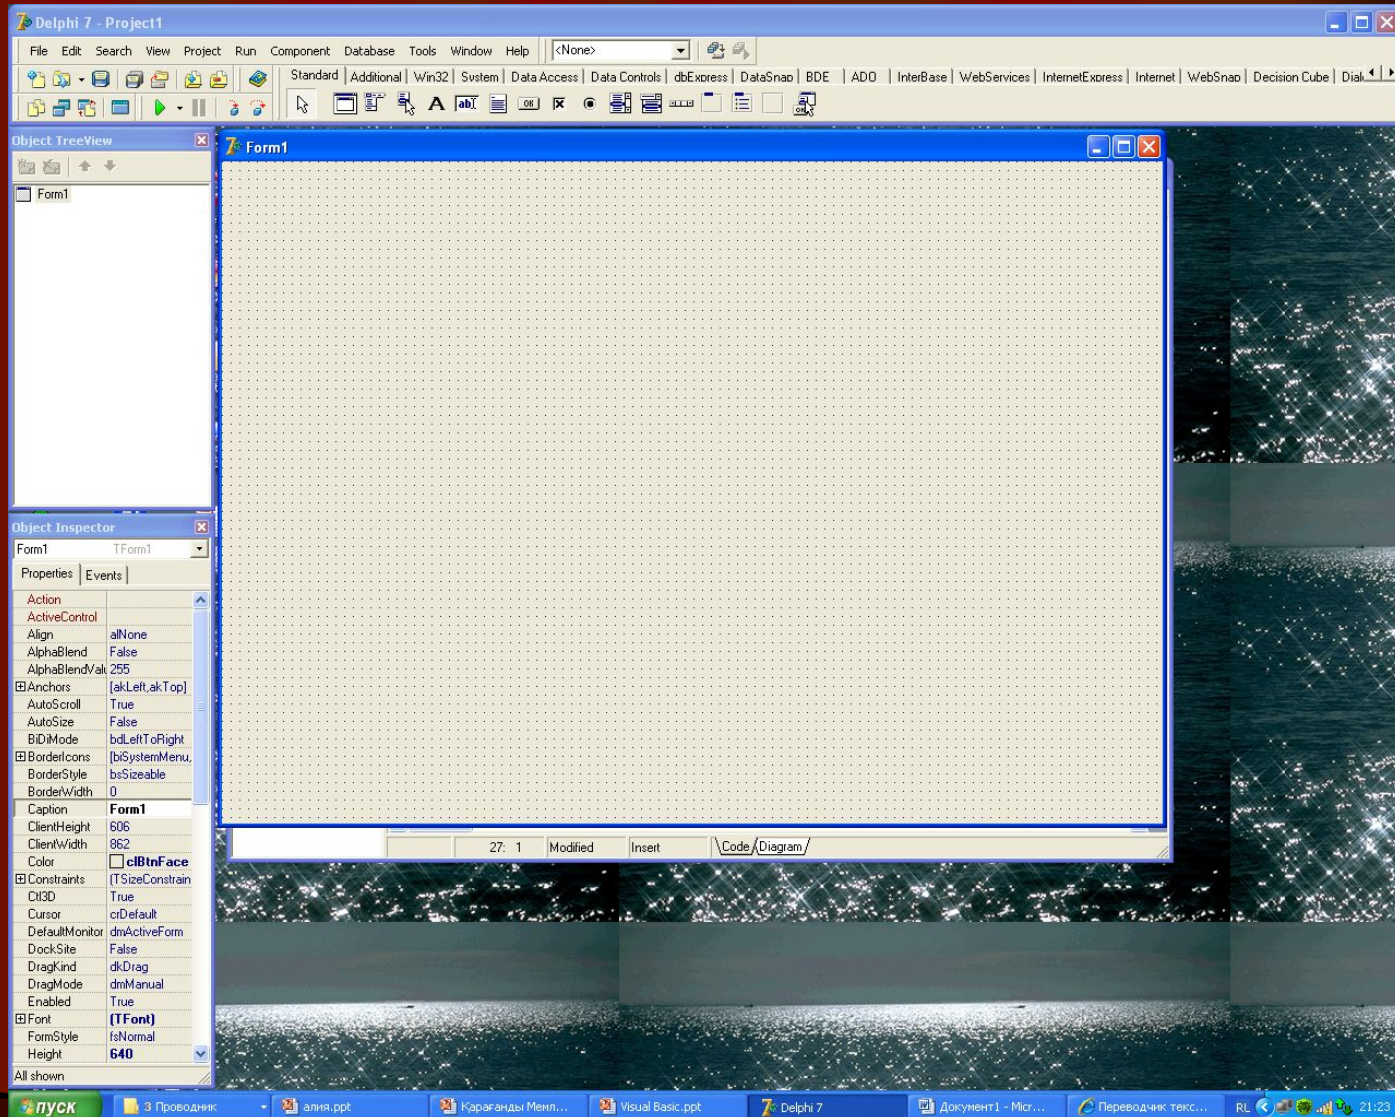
Delphi 7 - Project1

File Edit Search View Project Run Component Database Tools Window Help <None>

Standard | Additional | Win32 | System | Data Access | Data Controls | dbExpress | DataSnap | BDE | ADO | InterBase | WebServices | InternetExpress | Internet | WebSnap | Decision Cube | Dial

Object TreeView

Form1

Form1

Object Inspector

Form1 TForm1

Properties | Events

| Property | Value |
|---|---|
| Action | |
| ActiveControl | |
| Align | alNone |
| AlphaBlend | False |
| AlphaBlendValı | 255 |
| ⊞Anchors | [akLeft,akTop] |
| AutoScroll | True |
| AutoSize | False |
| BiDiMode | bdLeftToRight |
| ⊞BorderIcons | [biSystemMenu, |
| BorderStyle | bsSizeable |
| BorderWidth | 0 |
| Caption | Form1 |
| ClientHeight | 606 |
| ClientWidth | 862 |
| Color | clBtnFace |
| ⊞Constraints | (TSizeConstrain |
| Ctl3D | True |
| Cursor | crDefault |
| DefaultMonitor | dmActiveForm |
| DockSite | False |
| DragKind | dkDrag |
| DragMode | dmManual |
| Enabled | True |
| ⊞Font | (TFont) |
| FormStyle | fsNormal |
| Height | 640 |

All shown

27: 1 Modified Insert Code Diagram

пуск 3 Проводник алия.ppt Қарағанды Мемл... Visual Basic.ppt Delphi 7 Документ1 - Micr... Переводчик текс... RL 21:23